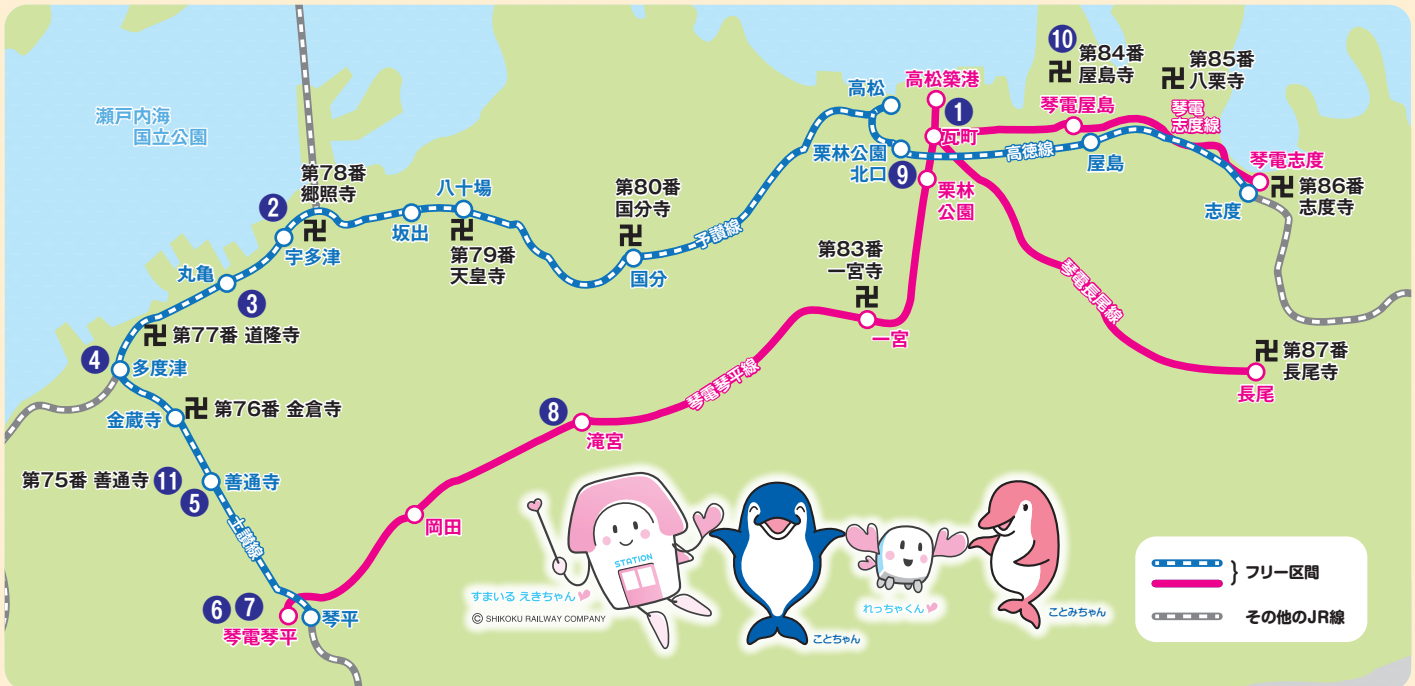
瀬戸内海
国立公園

第78番
郷照寺

2
宇多津

坂出

八十場
卍
第79番
天皇寺

第80番
国分寺
卍
予讃線
国分

高松
高松築港
1
瓦町
栗林公園
北口
9
栗林
公園

高徳線
屋島

10
第84番
卍 屋島寺

第85番
卍 八栗寺

琴電屋島
琴電
志度線

琴電志度
卍 第86番
志度寺
志度

第83番
一宮寺
卍
一宮

琴電長尾線

卍 第87番
長尾寺
長尾

丸亀
3
卍 第77番 道隆寺

4
多度津

金蔵寺
卍 第76番 金倉寺

第75番 善通寺 11
5
善通寺

土讃線

8
滝宮

琴電琴平線

岡田

6 7
琴電琴平
琴平

STATION
すまいる えきちゃん
© SHIKOKU RAILWAY COMPANY
ことちゃん
れっちゃくん
ことみちゃん

} フリー区間
その他のJR線